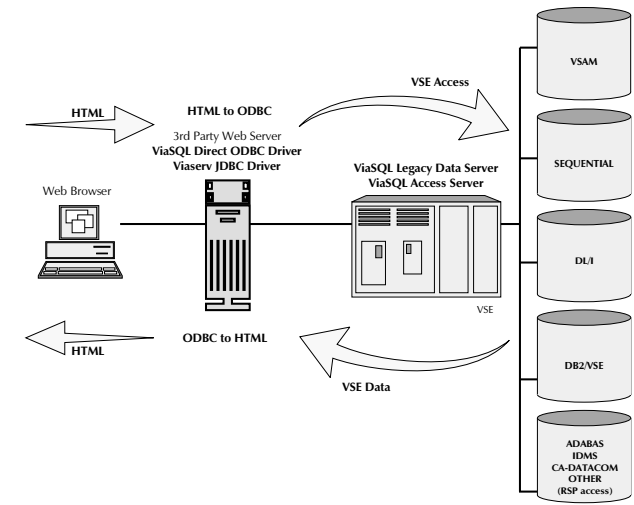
HTML

HTML to ODBC

3rd Party Web Server
ViaSQL Direct ODBC Driver
Viaserv JDBC Driver

VSE Access

VSAM

SEQUENTIAL

Web Browser

ViaSQL Legacy Data Server
ViaSQL Access Server

DL/I

VSE

HTML

ODBC to HTML

DB2/VSE

VSE Data

ADABAS
IDMS
CA-DATACOM
OTHER
(RSP access)